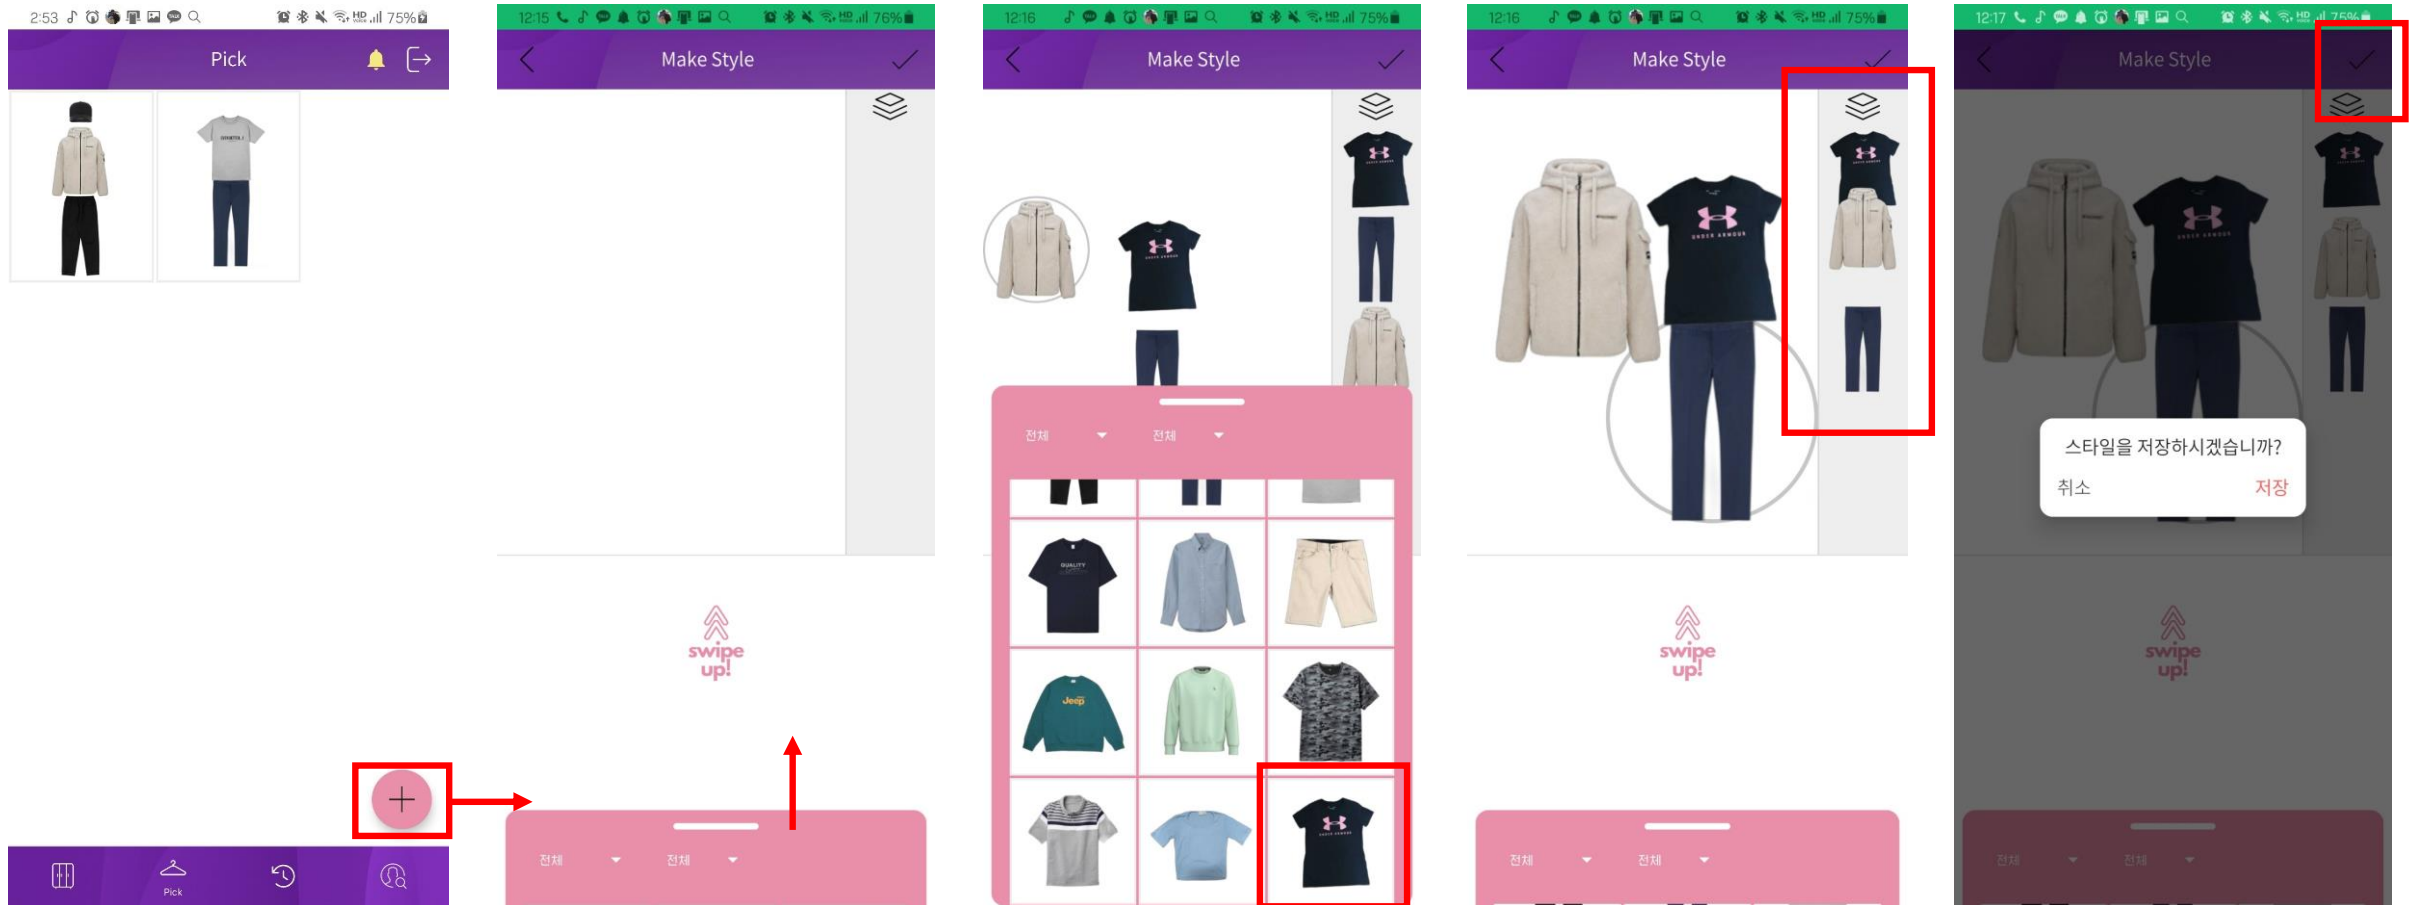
2:53 75%
Pick
Pick

12:15 76%
Make Style
swipe up!
전체
전체

12:16 75%
Make Style
전체
전체

12:16 75%
Make Style
swipe up!
전체
전체

12:17 75%
Make Style
스타일을 저장하시겠습니까?
취소
저장
swipe up!
전체
전체